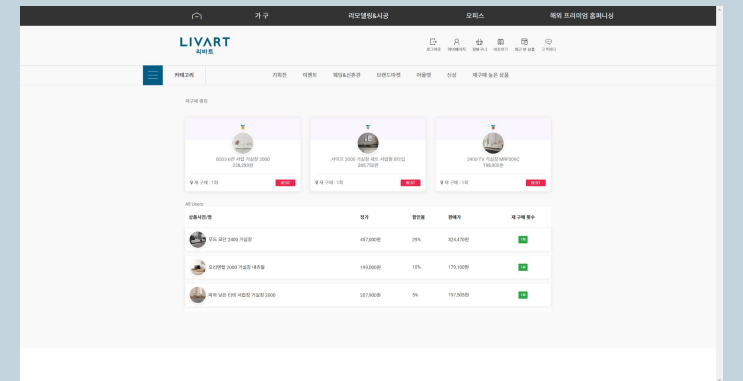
가 구 리모델링&시공 오피스 해외 프리미엄 홈퍼니싱

LIVART
리바트

로그아웃 마이페이지 장바구니 배송조회 최근 본 상품 고객센터

카테고리 기획전 이벤트 체험&신혼관 브랜드마켓 아울렛 신상 재구매 높은 상품

재구매 랭킹

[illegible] 거실장 2000
238,280원
재 구매 : 1회 BEST

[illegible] 거실장 세트 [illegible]
285,750원
재 구매 : 1회 BEST

2400 TV 거실장 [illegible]
196,400원
재 구매 : 1회 BEST

All Users

| 상품사진/명 | 정가 | 할인율 | 판매가 | 재 구매 횟수 |
|---|---|---|---|---|
| 모드 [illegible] 2400 거실장 | 457,600원 | 29% | 324,470원 | 1회 |
| 오리엔탈 2000 거실장+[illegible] | 199,000원 | 10% | 179,100원 | 1회 |
| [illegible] 1590 서랍장 거실장 2000 | 207,900원 | 5% | 197,505원 | 1회 |